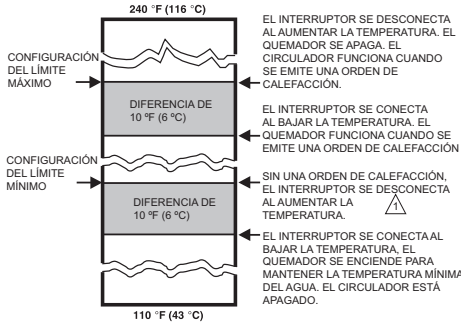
240 °F (116 °C)

CONFIGURACIÓN DEL LÍMITE MÁXIMO

DIFERENCIA DE 10 ºF (6 ºC)

CONFIGURACIÓN DEL LÍMITE MÍNIMO

DIFERENCIA DE 10 ºF (6 ºC)

110 °F (43 °C)

EL INTERRUPTOR SE DESCONECTA AL AUMENTAR LA TEMPERATURA. EL QUEMADOR SE APAGA. EL CIRCULADOR FUNCIONA CUANDO SE EMITE UNA ORDEN DE CALEFACCIÓN.

EL INTERRUPTOR SE CONECTA AL BAJAR LA TEMPERATURA. EL QUEMADOR FUNCIONA CUANDO SE EMITE UNA ORDEN DE CALEFACCIÓN

SIN UNA ORDEN DE CALEFACCIÓN, EL INTERRUPTOR SE DESCONECTA AL AUMENTAR LA TEMPERATURA.

1

EL INTERRUPTOR SE CONECTA AL BAJAR LA TEMPERATURA, EL QUEMADOR SE ENCIENDE PARA MANTENER LA TEMPERATURA MÍNIMA DEL AGUA. EL CIRCULADOR ESTÁ APAGADO.